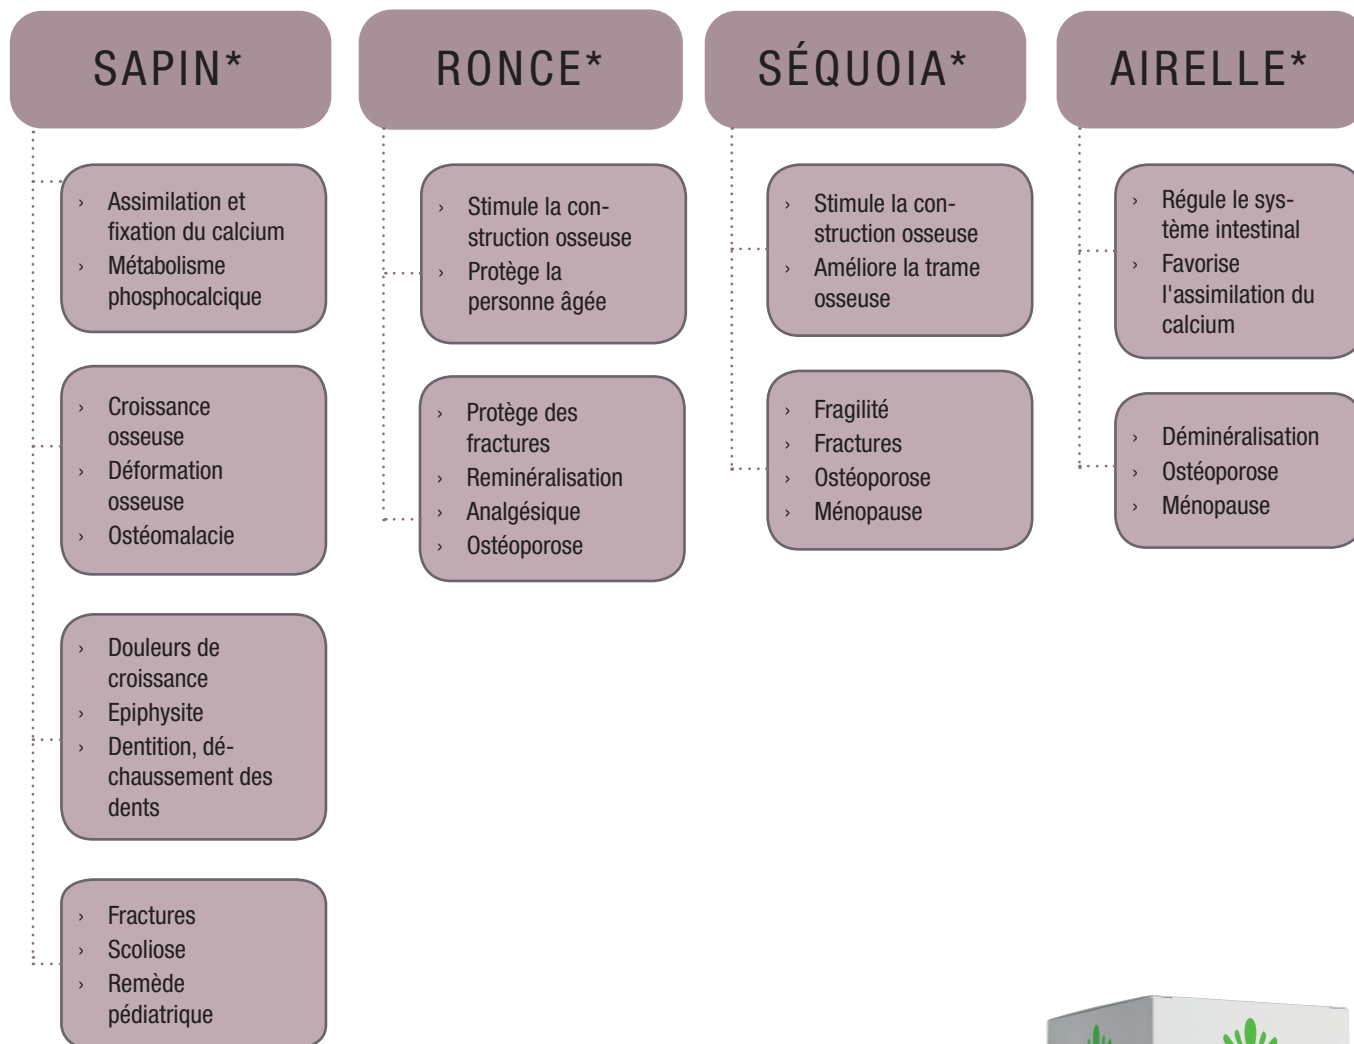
SAPIN*

› Assimilation et fixation du calcium
› Métabolisme phosphocalcique

› Croissance osseuse
› Déformation osseuse
› Ostéomalacie

› Douleurs de croissance
› Epiphysite
› Dentition, déchaussement des dents

› Fractures
› Scoliose
› Remède pédiatrique

RONCE*

› Stimule la construction osseuse
› Protège la personne âgée

› Protège des fractures
› Reminéralisation
› Analgésique
› Ostéoporose

SÉQUOIA*

› Stimule la construction osseuse
› Améliore la trame osseuse

› Fragilité
› Fractures
› Ostéoporose
› Ménopause

AIRELLE*

› Régule le système intestinal
› Favorise l'assimilation du calcium

› Déminéralisation
› Ostéoporose
› Ménopause